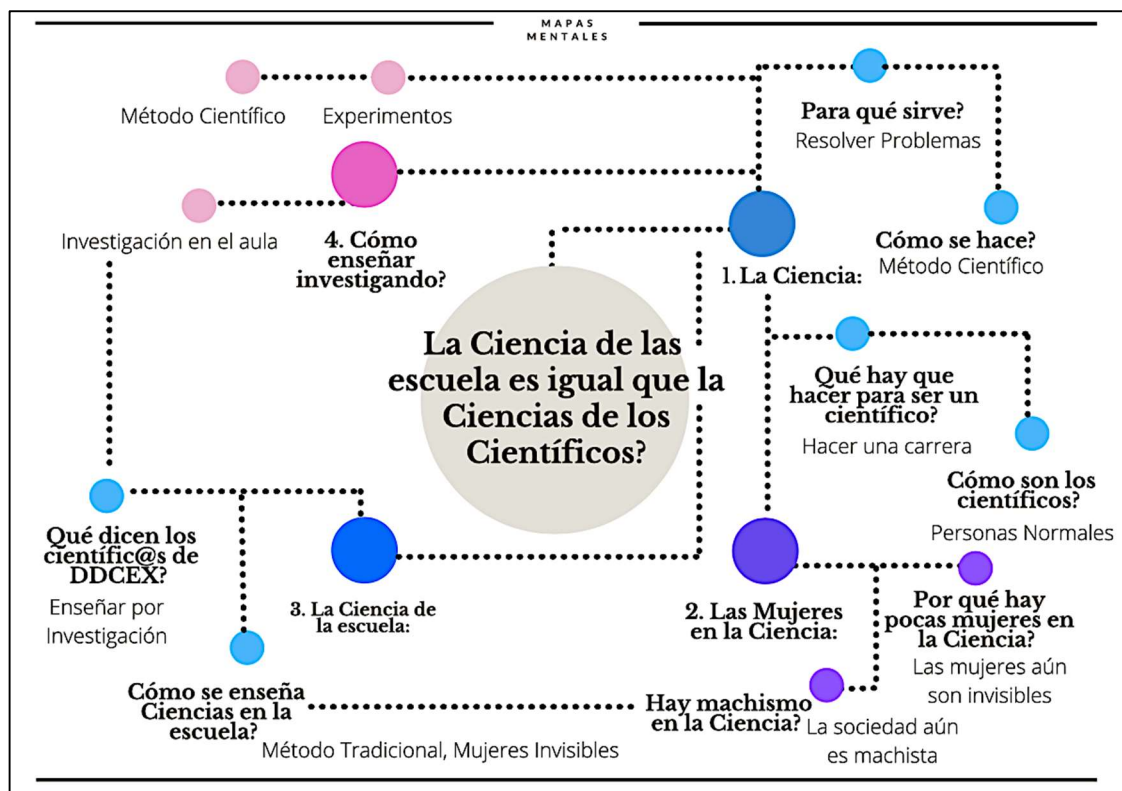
MAPAS MENTALES

Método Científico

Experimentos

Para qué sirve?
Resolver Problemas

Investigación en el aula

4. Cómo enseñar investigando?

1. La Ciencia:

Cómo se hace?
Método Científico

La Ciencia de las escuela es igual que la Ciencias de los Científicos?

Qué hay que hacer para ser un científico?
Hacer una carrera

Cómo son los científicos?
Personas Normales

Qué dicen los científic@s de DDCEX?
Enseñar por Investigación

3. La Ciencia de la escuela:

2. Las Mujeres en la Ciencia:

Por qué hay pocas mujeres en la Ciencia?
Las mujeres aún son invisibles

Cómo se enseña Ciencias en la escuela?
Método Tradicional, Mujeres Invisibles

Hay machismo en la Ciencia?
La sociedad aún es machista